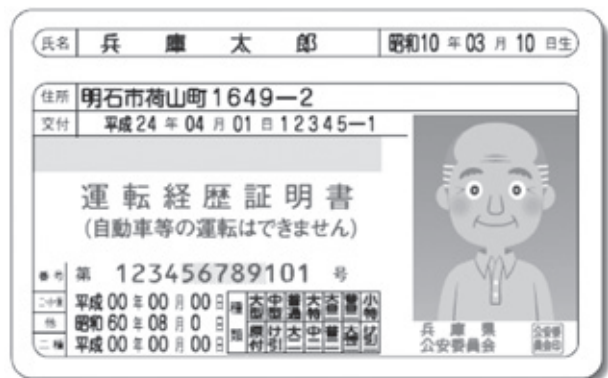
氏名 兵 庫 太 郎 昭和10 年 03 月 10 日生

住所 明石市荷山町1649−2

交付 平成24 年 04 月 01 日 12345−1

運転経歴証明書
(自動車等の運転はできません)

番号 第 123456789101 号

二・小・原 平成 00 年 00 月 00 日
他 昭和 60 年 08 月 0 日
二種 平成 00 年 00 月 00 日

種類
| 大型 | 中型 | 普通 | 大特 | 大自二 | 普自二 | 小特 |
|---|---|---|---|---|---|---|
| 原付 | け引 | 大二 | 中二 | 普二 | 大特二 | け引二 |

兵 庫 県
公安委員会
公安委員会印